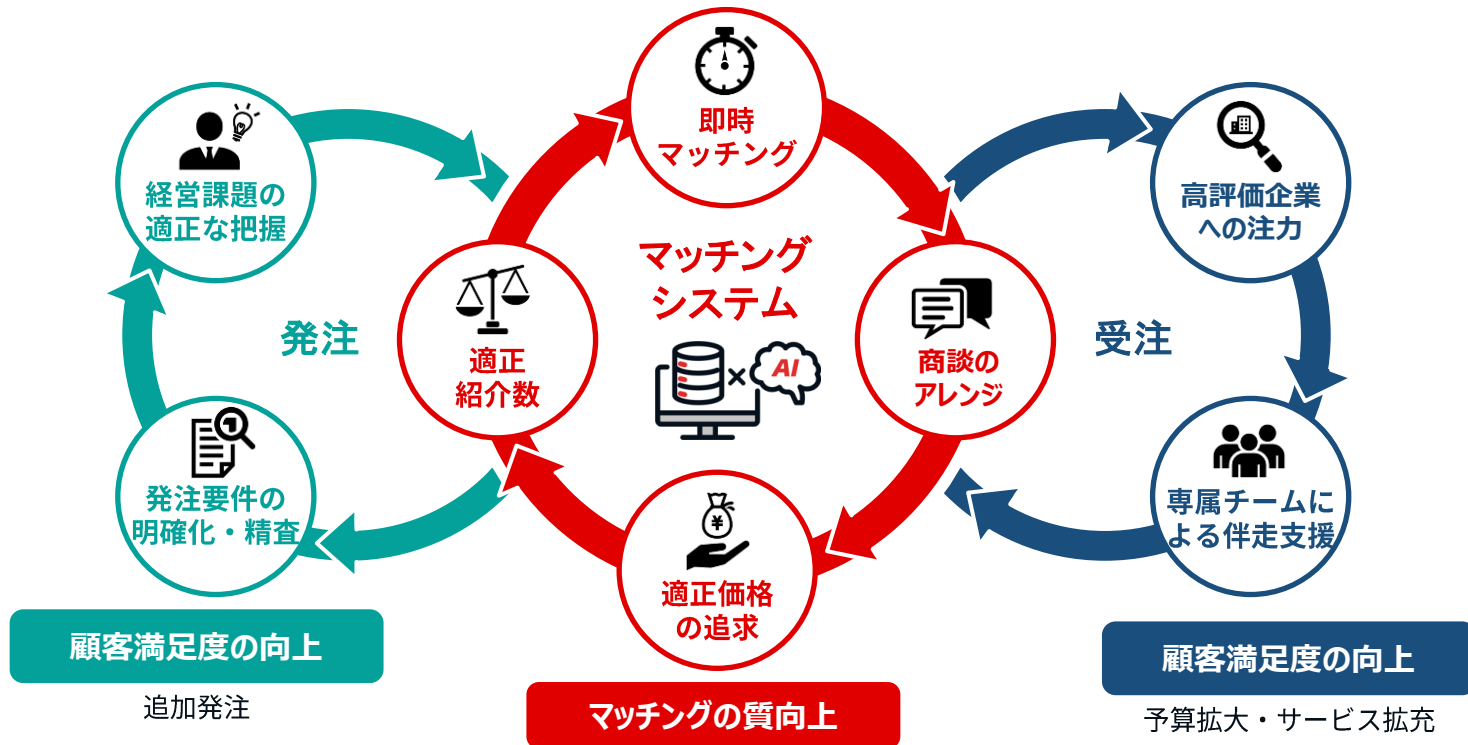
即時
マッチング

経営課題の
適正な把握

高評価企業
への注力

マッチング
システム

発注

適正
紹介数

AI

商談の
アレンジ

受注

発注要件の
明確化・精査

専属チームに
よる伴走支援

適正価格
の追求

¥

顧客満足度の向上

追加発注

マッチングの質向上

顧客満足度の向上

予算拡大・サービス拡充